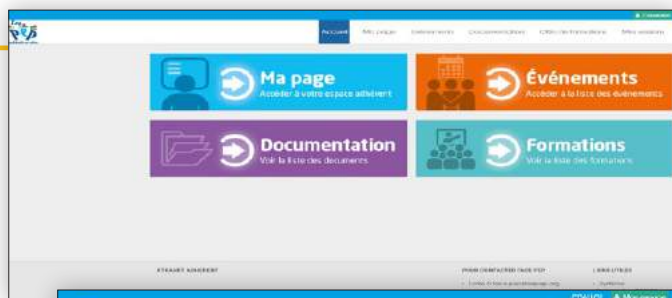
Accueil Ma page Événements Documentation Offre de formations Mes sessions

Ma page
Accéder à votre espace adhérent

Événements
Accéder à la liste des événements

Documentation
Voir la liste des documents

Formations
Voir la liste des formations

ESPACE ADHÉRENT

POUR CONTACTER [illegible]

LIENS UTILES

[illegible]